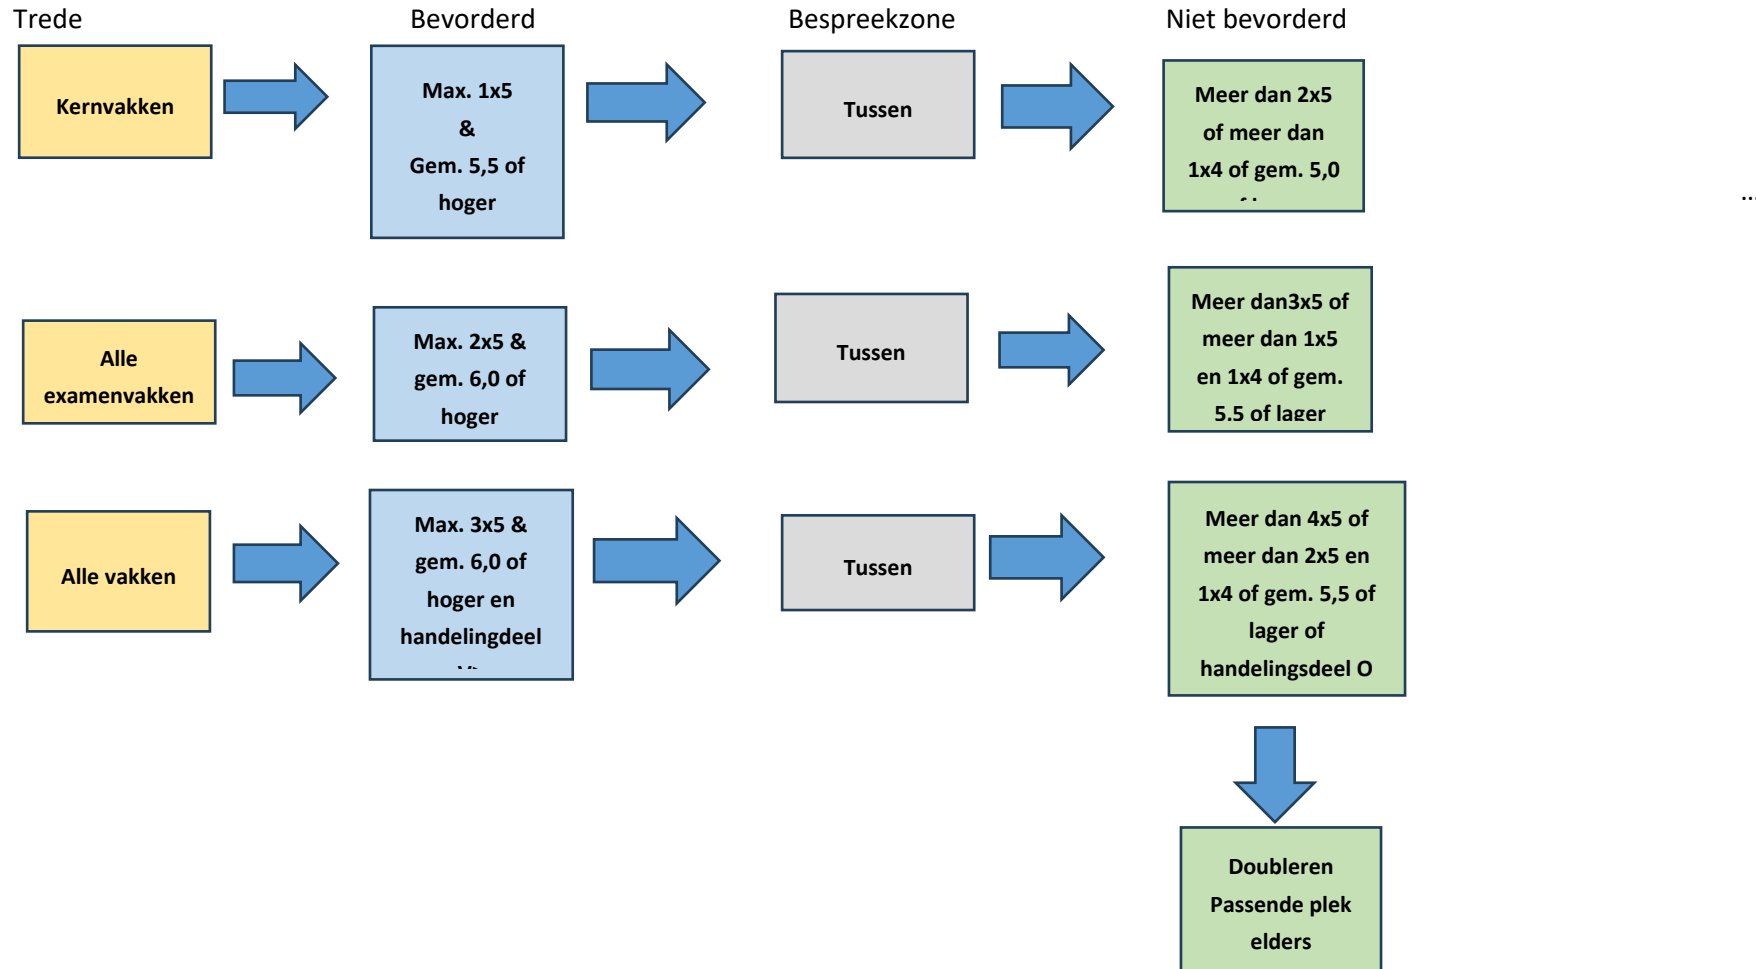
Trede

Bevorderd

Bespreekzone

Niet bevorderd

Kernvakken

Max. 1x5 & Gem. 5,5 of hoger

Tussen

Meer dan 2x5 of meer dan 1x4 of gem. 5,0 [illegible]

Alle examenvakken

Max. 2x5 & gem. 6,0 of hoger

Tussen

Meer dan3x5 of meer dan 1x5 en 1x4 of gem. 5.5 of lager

Alle vakken

Max. 3x5 & gem. 6,0 of hoger en handelingdeel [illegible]

Tussen

Meer dan 4x5 of meer dan 2x5 en 1x4 of gem. 5,5 of lager of handelingsdeel O

Doubleren Passende plek elders